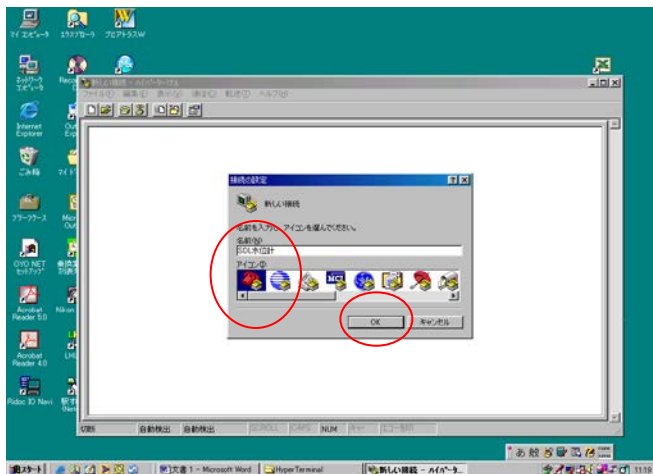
マイ コンピュータ
エクスプローラ
プロアトラスW
ネットワーク コンピュータ
Internet Explorer
ごみ箱
ブリーフケース
OYO NET セットアップ
Acrobat Reader 5.0
Acrobat Reader 4.0
Ridoc IO Navi
新しい接続 - ハイパーターミナル
ファイル(F) 編集(E) 表示(V) 通話(C) 転送(T) ヘルプ(H)
接続の設定
新しい接続
名前を入力し、アイコンを選んでください。
名前(N):
SDL水位計
アイコン(I):
OK
キャンセル
切断
自動検出
自動検出
SCROLL
CAPS
NUM
キャプ
エコー印刷
スタート
文書 1 - Microsoft Word
HyperTerminal
新しい接続 - ハイパータ...
11:19